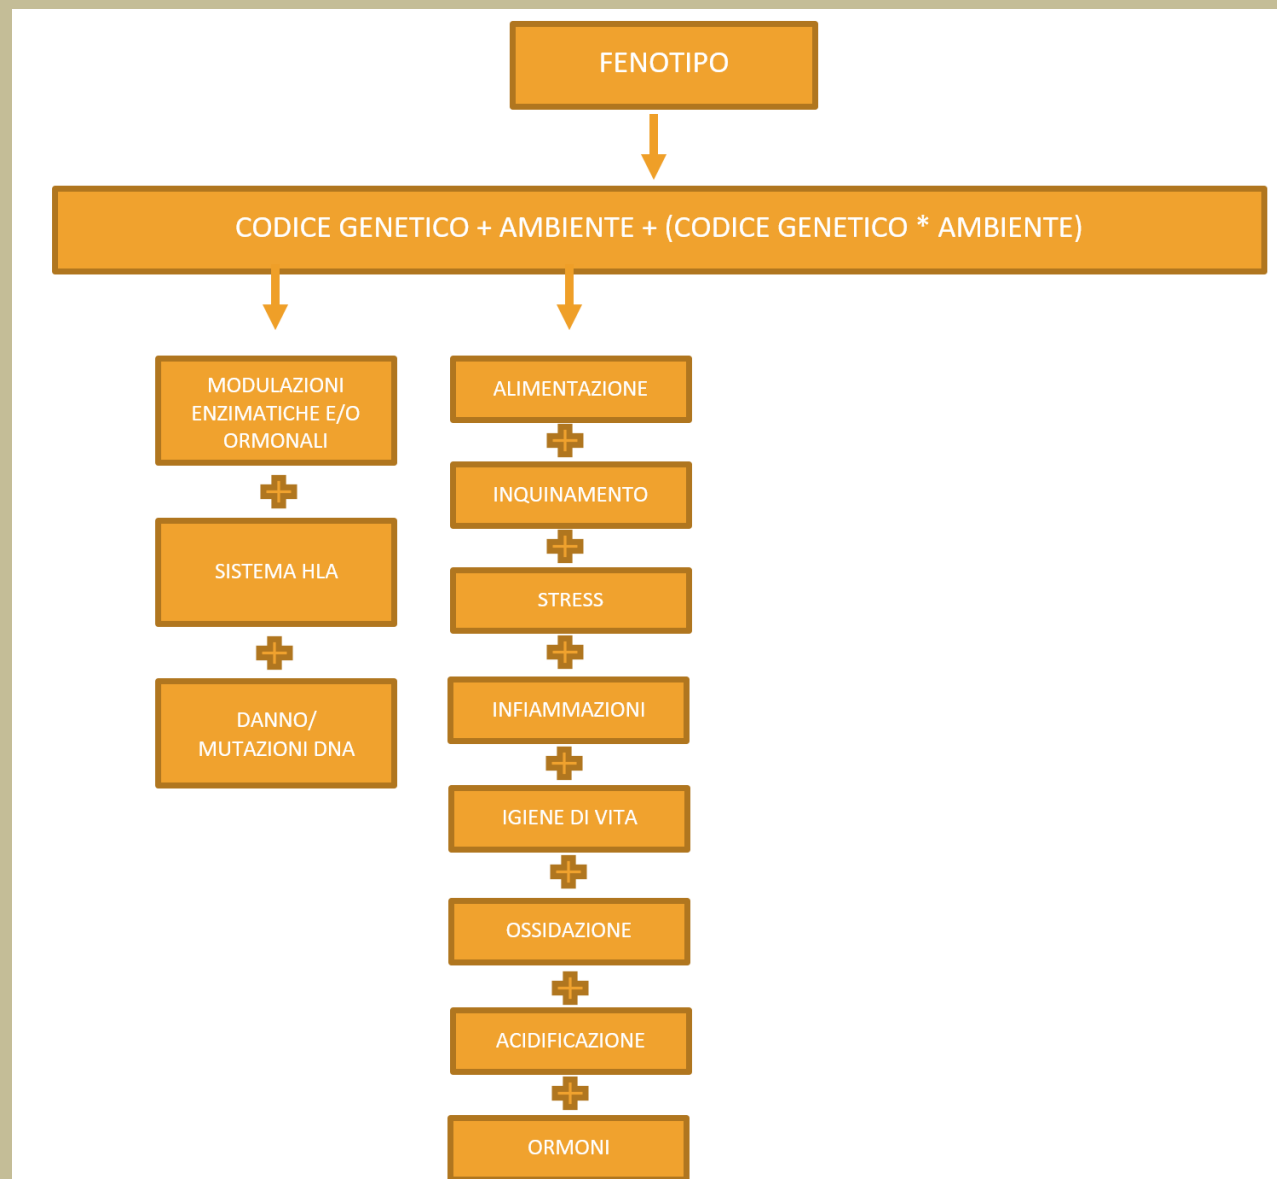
FENOTIPO

CODICE GENETICO + AMBIENTE + (CODICE GENETICO * AMBIENTE)

MODULAZIONI ENZIMATICHE E/O ORMONALI

+

SISTEMA HLA

+

DANNO/ MUTAZIONI DNA

ALIMENTAZIONE

+

INQUINAMENTO

+

STRESS

+

INFIAMMAZIONI

+

IGIENE DI VITA

+

OSSIDAZIONE

+

ACIDIFICAZIONE

+

ORMONI